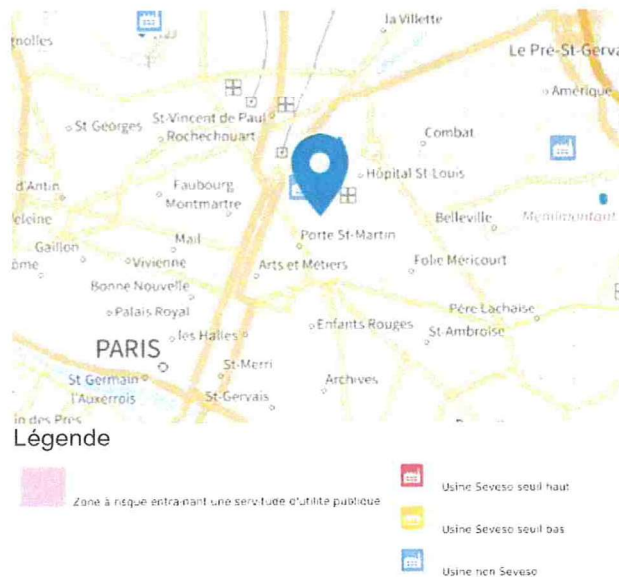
tnolles
la Villette
Le Pré-St-Gerva
Amérique
St Georges
St-Vincent de Paul
Rochechouart
Combat
Hôpital St-Louis
d'Antin
Faubourg Montmartre
leleine
Belleville
Ménilmontant
Gaillon
Mail
Porte St-Martin
ôme
Vivienne
Arts et Métiers
Folie Méricourt
Bonne Nouvelle
Palais Royal
Père Lachaise
Les Halles
Enfants Rouges
St-Ambroise
PARIS
St-Merri
St Germain l'Auxerrois
Archives
St-Gervais
in des Prés
Légende
Zone à risque entraînant une servitude d'utilité publique
Usine Seveso seuil haut
Usine Seveso seuil bas
Usine non Seveso